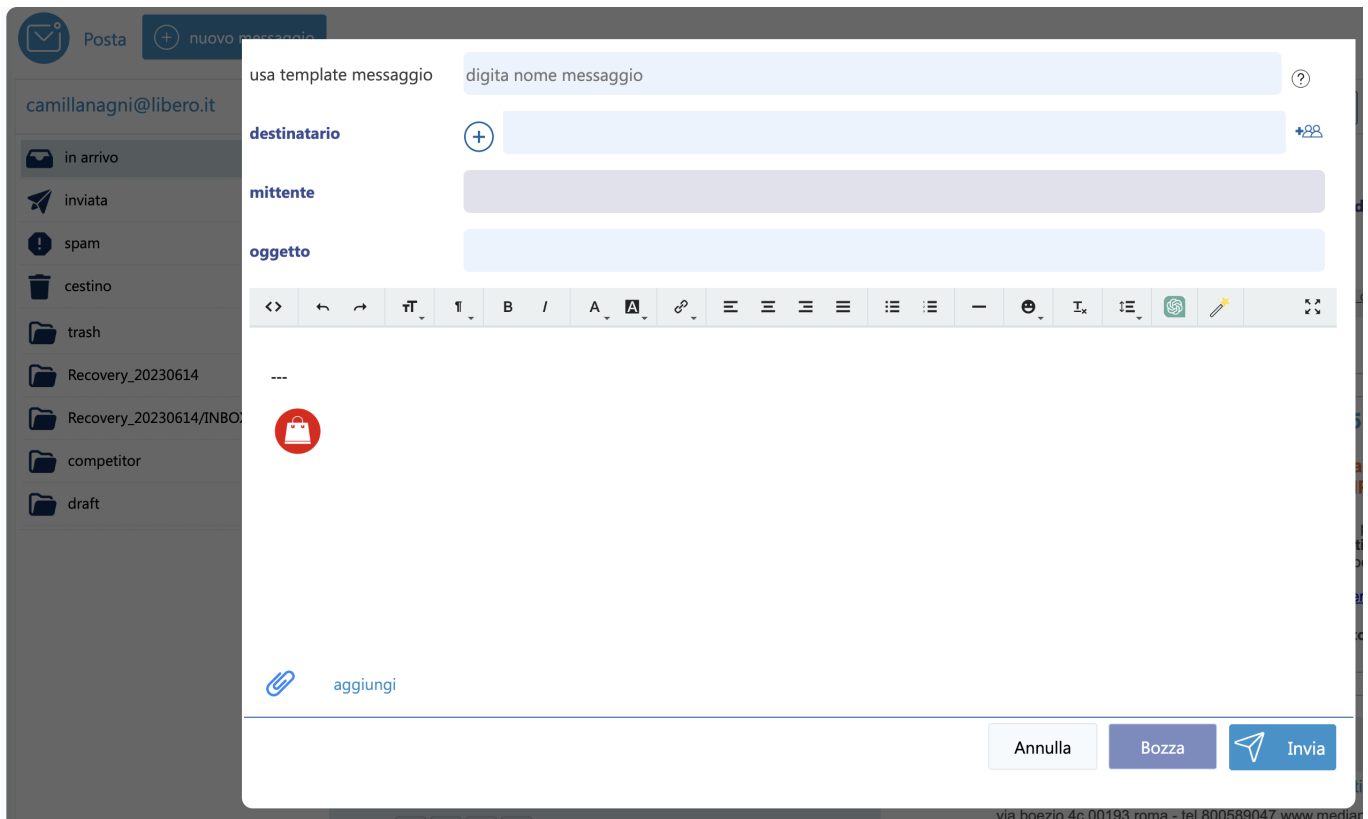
Posta
nuovo messaggio

camillanagni@libero.it

in arrivo
inviata
spam
cestino
trash
Recovery_20230614
Recovery_20230614/INBO
competitor
draft

usa template messaggio
digita nome messaggio
?
destinatario
mittente
oggetto

B I A

---

aggiungi

Annulla
Bozza
Invia

via boezio 4c 00193 roma - tel 800589047 www.median